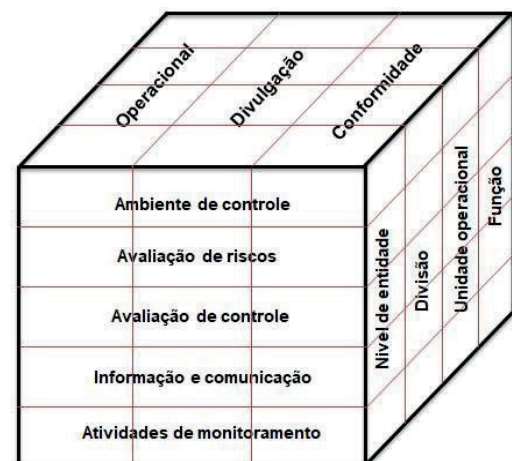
Operacional
Divulgação
Conformidade

Ambiente de controle
Avaliação de riscos
Avaliação de controle
Informação e comunicação
Atividades de monitoramento

Nível de entidade
Divisão
Unidade operacional
Função